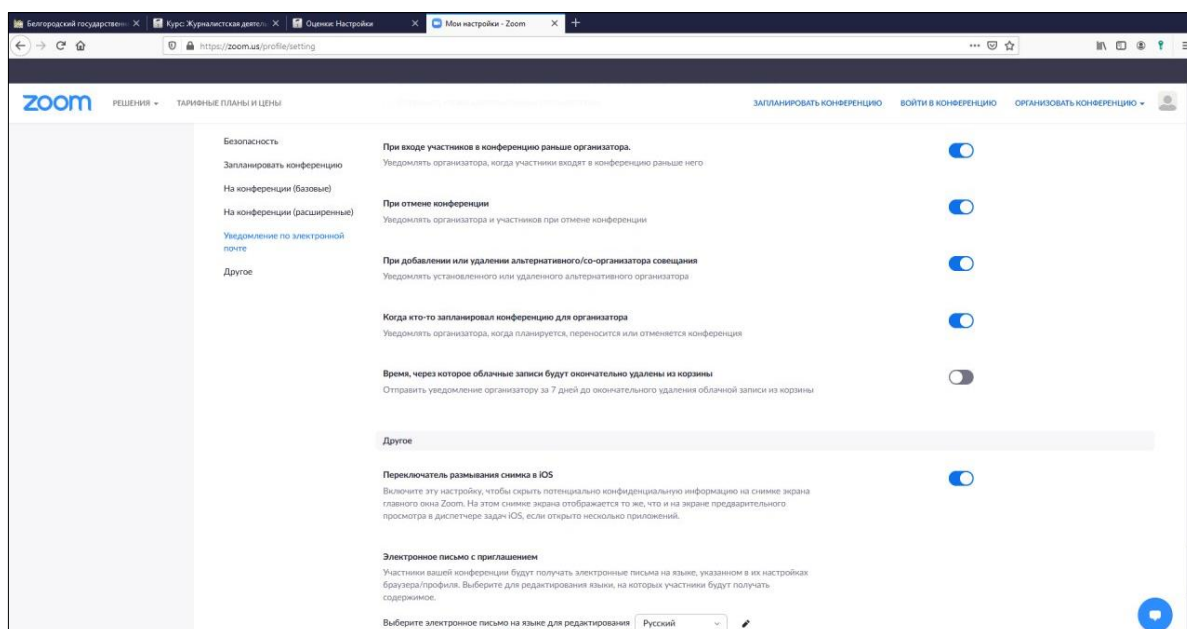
Белгородский государствен
Курс: Журналистская деятел
Оценки: Настройки
Мои настройки - Zoom
https://zoom.us/profile/setting

zoom
РЕШЕНИЯ
ТАРИФНЫЕ ПЛАНЫ И ЦЕНЫ
ЗАПЛАНИРОВАТЬ КОНФЕРЕНЦИЮ
ВОЙТИ В КОНФЕРЕНЦИЮ
ОРГАНИЗОВАТЬ КОНФЕРЕНЦИЮ

Безопасность
Запланировать конференцию
На конференции (базовые)
На конференции (расширенные)
Уведомление по электронной почте
Другое

При входе участников в конференцию раньше организатора.
Уведомлять организатора, когда участники входят в конференцию раньше него

При отмене конференции
Уведомлять организатора и участников при отмене конференции

При добавлении или удалении альтернативного/со-организатора совещания
Уведомлять установленного или удаленного альтернативного организатора

Когда кто-то запланировал конференцию для организатора
Уведомлять организатора, когда планируется, переносится или отменяется конференция

Время, через которое облачные записи будут окончательно удалены из корзины
Отправить уведомление организатору за 7 дней до окончательного удаления облачной записи из корзины

Другое

Переключатель размывания снимка в iOS
Включите эту настройку, чтобы скрыть потенциально конфиденциальную информацию на снимке экрана главного окна Zoom. На этом снимке экрана отображается то же, что и на экране предварительного просмотра в диспетчере задач iOS, если открыто несколько приложений.

Электронное письмо с приглашением
Участники вашей конференции будут получать электронные письма на языке, указанном в их настройках браузера/профиля. Выберите для редактирования языки, на которых участники будут получать содержимое.

Выберите электронное письмо на языке для редактирования Русский